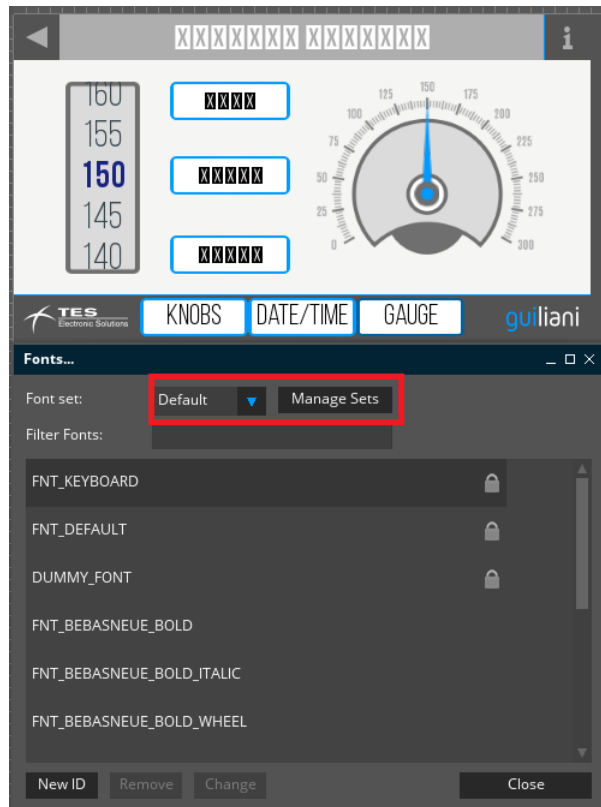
XXXXXXX XXXXXXX

i

160
155
150
145
140

XXXX

XXXXX

XXXXX

125 150 175
100 200
75 225
50 250
25 275
0 300

TES Electronic Solutions

KNOBS

DATE/TIME

GAUGE

guiliani

Fonts...

Font set:

Default

Manage Sets

Filter Fonts:

FNT_KEYBOARD

FNT_DEFAULT

DUMMY_FONT

FNT_BEBASNEUE_BOLD

FNT_BEBASNEUE_BOLD_ITALIC

FNT_BEBASNEUE_BOLD_WHEEL

New ID

Remove

Change

Close